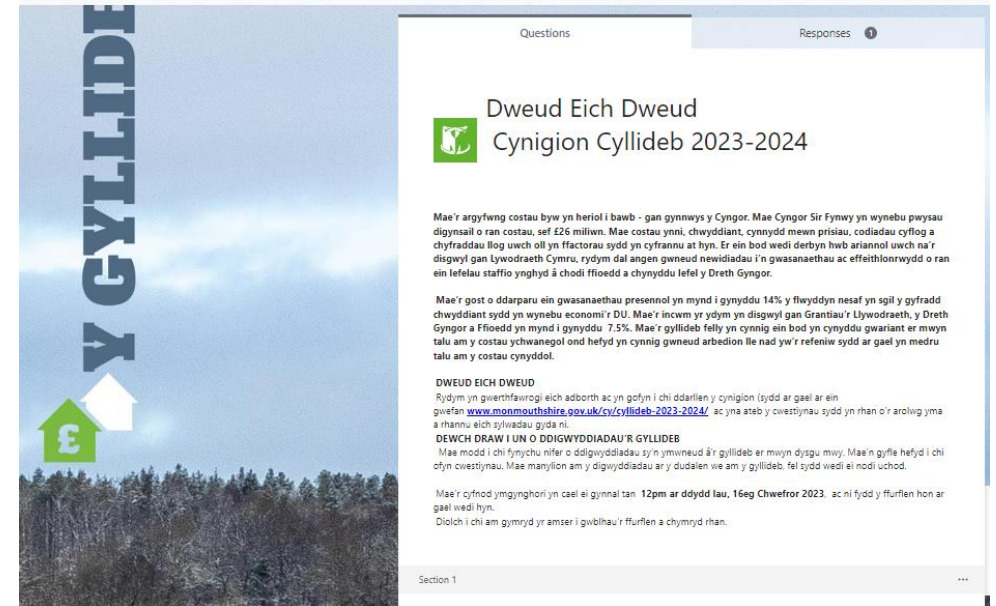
Y GYLLIDE

£

Questions

Responses 1

Dweud Eich Dweud
Cynigion Cyllideb 2023-2024

Mae'r argyfwng costau byw yn heriol i bawb - gan gynnwys y Cyngor. Mae Cyngor Sir Fynwy yn wynebu pwysau digynsail o ran costau, sef £26 miliwn. Mae costau ynni, chwyddiant, cynnydd mewn prisiau, codiadau cyflog a chyfraddau llog uwch oll yn ffactorau sydd yn cyfrannu at hyn. Er ein bod wedi derbyn hwb ariannol uwch na'r disgwyl gan Lywodraeth Cymru, rydym dal angen gwneud newidiadau i'n gwasanaethau ac effeithlonrwydd o ran ein lefelau staffio ynghyd â chodi ffioedd a chynyddu lefel y Dreth Gyngor.

Mae'r gost o ddarparu ein gwasanaethau presennol yn mynd i gynyddu 14% y flwyddyn nesaf yn sgil y gyfradd chwyddiant sydd yn wynebu economi'r DU. Mae'r incwm yr ydym yn disgwyl gan Grantiau'r Llywodraeth, y Dreth Gyngor a Ffioedd yn mynd i gynyddu 7.5%. Mae'r gyllideb felly yn cynnig ein bod yn cynyddu gwariant er mwyn talu am y costau ychwanegol ond hefyd yn cynnig gwneud arbedion lle nad yw'r refeniw sydd ar gael yn medru talu am y costau cynyddol.

DWEUD EICH DWEUD
Rydym yn gwerthfawrogi eich adborth ac yn gofyn i chi ddarllen y cynigion (sydd ar gael ar ein gwefan www.monmouthshire.gov.uk/cy/cyllideb-2023-2024/ ac yna ateb y cwestiynau sydd yn rhan o'r arolwg yma a rhannu eich sylwadau gyda ni.
DEWCH DRAW I UN O DDIGWYDDIADAU'R GYLLIDEB
Mae modd i chi fynychu nifer o ddigwyddiadau sy'n ymwneud â'r gyllideb er mwyn dysgu mwy. Mae'n gyfle hefyd i chi ofyn cwestiynau. Mae manylion am y digwyddiadau ar y dudalen we am y gyllideb, fel sydd wedi ei nodi uchod.

Mae'r cyfnod ymgynghori yn cael ei gynnal tan 12pm ar ddydd Iau, 16eg Chwefror 2023. ac ni fydd y ffurflen hon ar gael wedi hyn.
Diolch i chi am gymryd yr amser i gwblhau'r ffurflen a chymryd rhan.

Section 1

...